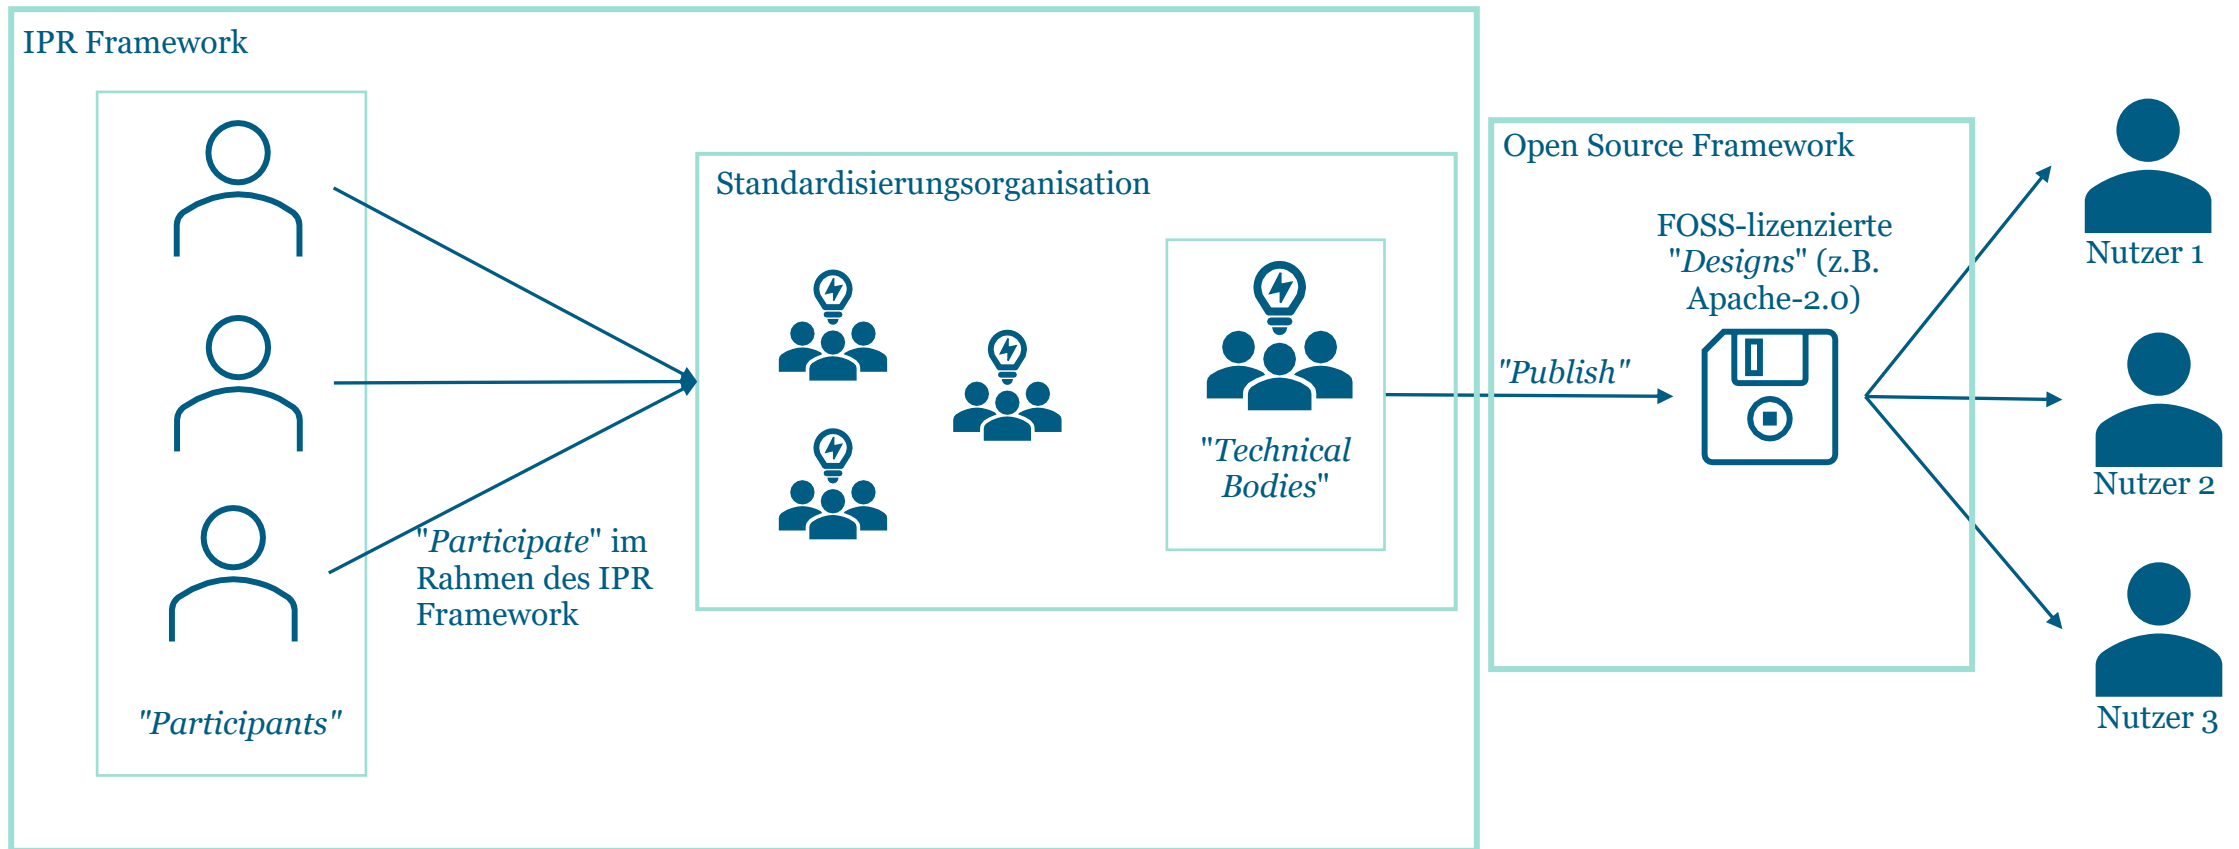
IPR Framework

"Participants"

"Participate" im Rahmen des IPR Framework

Standardisierungsorganisation

"Technical Bodies"

"Publish"

Open Source Framework

FOSS-lizenzierte "Designs" (z.B. Apache-2.0)

Nutzer 1

Nutzer 2

Nutzer 3